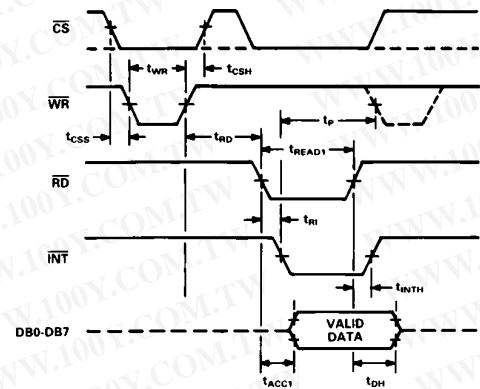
$\overline{CS}$

$t_{WR}$

$t_{CSH}$

$\overline{WR}$

$t_{CSS}$

$t_{RD}$

$t_P$

$t_{READ1}$

$\overline{RD}$

$t_{RI}$

$\overline{INT}$

$t_{INTH}$

DB0-DB7

VALID DATA

$t_{ACC1}$

$t_{DH}$

WWW.100Y.COM.TW